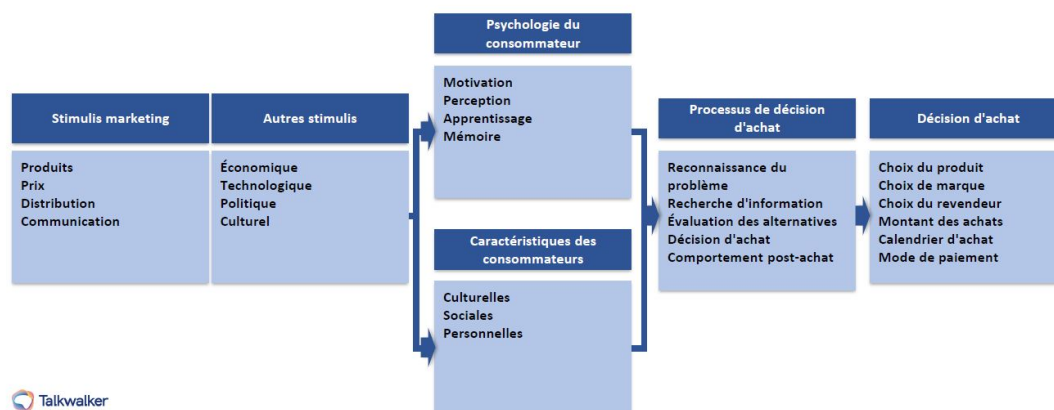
Stimulis marketing

Produits
Prix
Distribution
Communication

Autres stimulis

Économique
Technologique
Politique
Culturel

Psychologie du consommateur

Motivation
Perception
Apprentissage
Mémoire

Caractéristiques des consommateurs

Culturelles
Sociales
Personnelles

Processus de décision d'achat

Reconnaissance du problème
Recherche d'information
Évaluation des alternatives
Décision d'achat
Comportement post-achat

Décision d'achat

Choix du produit
Choix de marque
Choix du revendeur
Montant des achats
Calendrier d'achat
Mode de paiement

Talkwalker